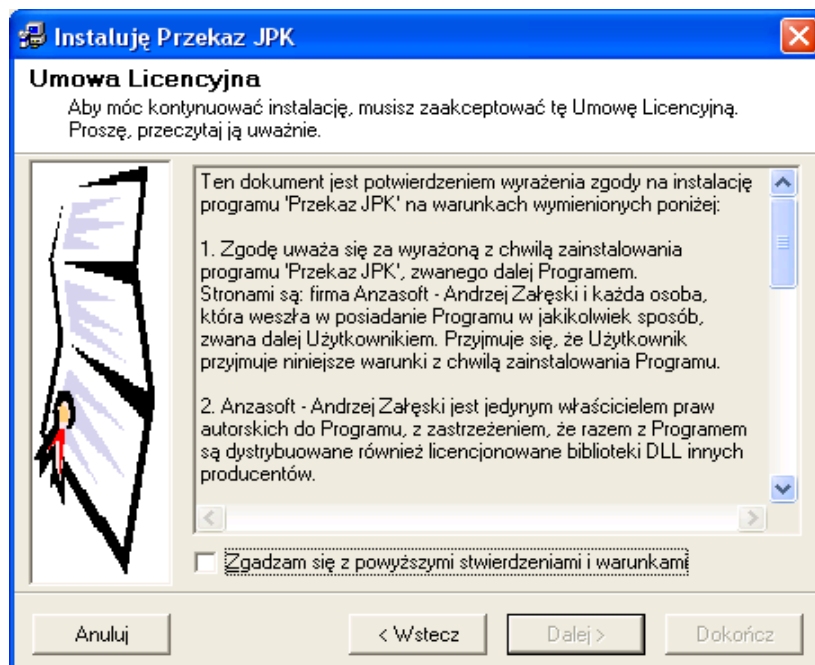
Instaluję Przekaz JPK

Umowa Licencyjna

Aby móc kontynuować instalację, musisz zaakceptować tę Umowę Licencyjną. Proszę, przeczytaj ją uważnie.

Ten dokument jest potwierdzeniem wyrażenia zgody na instalację programu 'Przekaz JPK' na warunkach wymienionych poniżej:

1. Zgodę uważa się za wyrażoną z chwilą zainstalowania programu 'Przekaz JPK', zwanego dalej Programem. Stronami są: firma Anzasoft - Andrzej Załęski i każda osoba, która weszła w posiadanie Programu w jakikolwiek sposób, zwana dalej Użytkownikiem. Przyjmuje się, że Użytkownik przyjmuje niniejsze warunki z chwilą zainstalowania Programu.

2. Anzasoft - Andrzej Załęski jest jedynym właścicielem praw autorskich do Programu, z zastrzeżeniem, że razem z Programem są dystrybuowane również licencjonowane biblioteki DLL innych producentów.

Zgadzam się z powyższymi stwierdzeniami i warunkami

Anuluj

< Wstecz

Dalej >

Dokończ